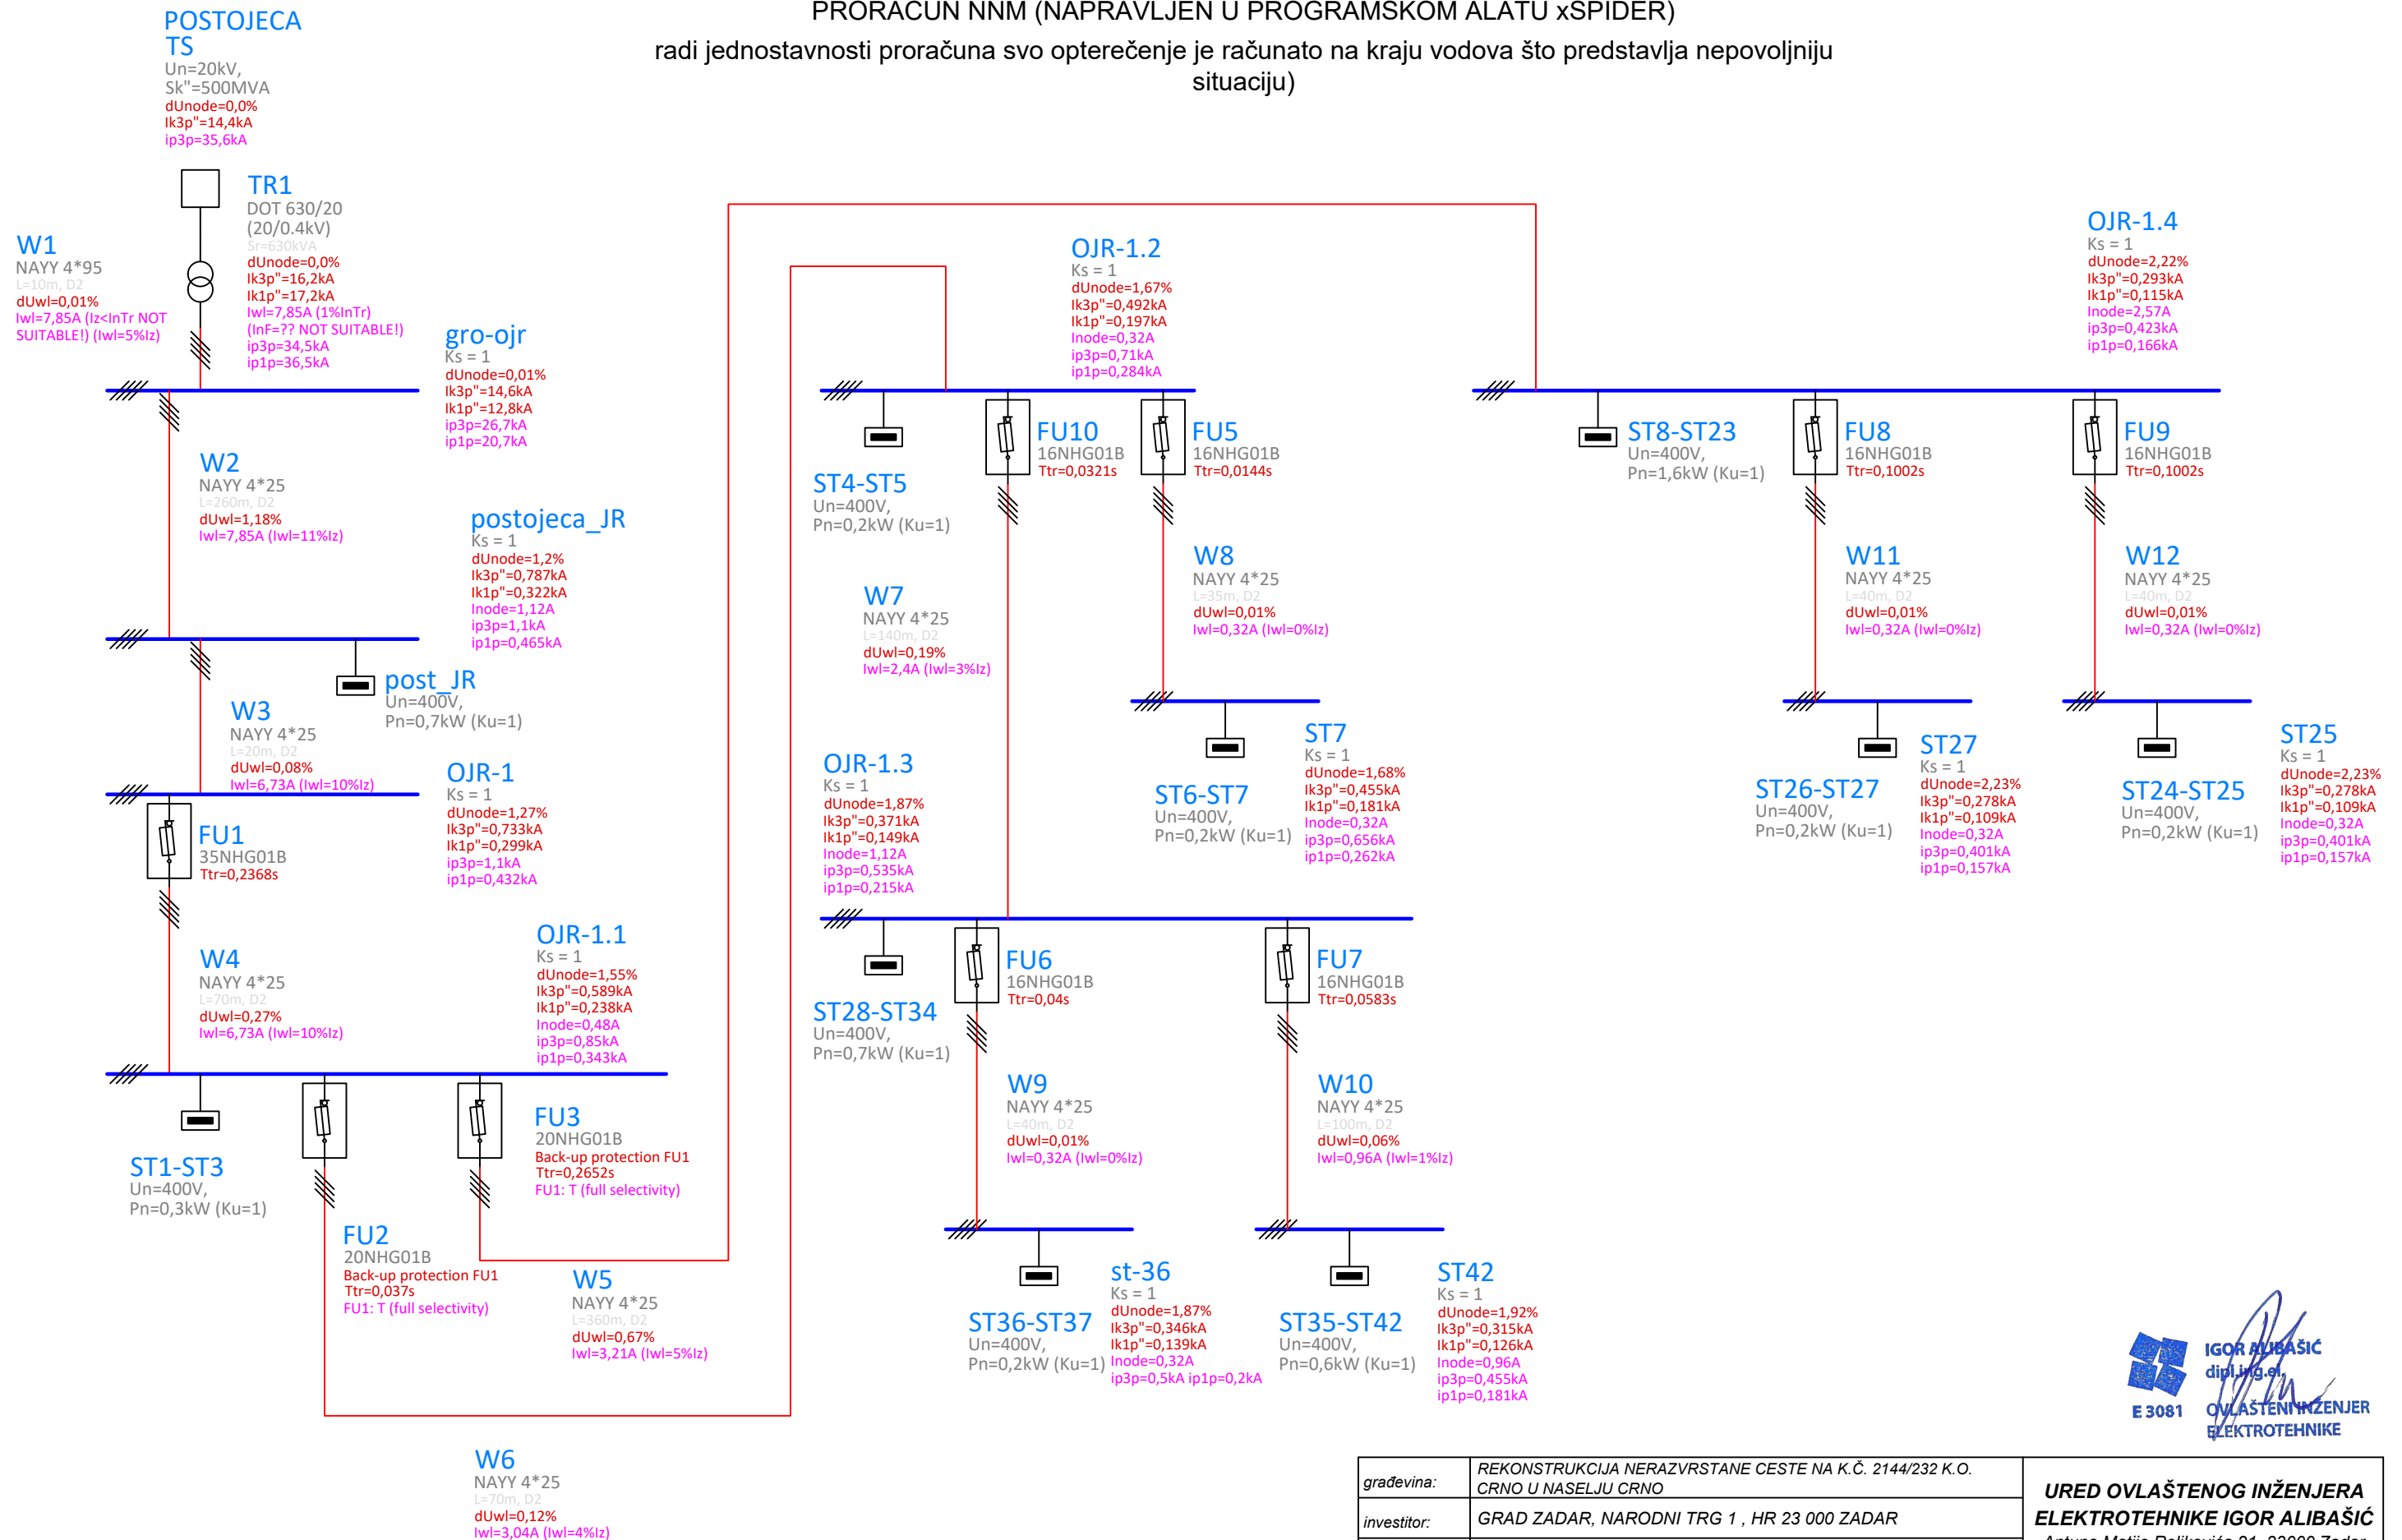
PRORAČUN NNM (NAPRAVLJEN U PROGRAMSKOM ALATU xSPIDER)
radi jednostavnosti proračuna svo opterečenje je računato na kraju vodova što predstavlja nepovoljniju situaciju)

POSTOJECA TS
Un=20kV,
Sk"=500MVA
dUnode=0,0%
Ik3p"=14,4kA
ip3p=35,6kA

TR1
DOT 630/20
(20/0.4kV)
Sr=630kVA
dUnode=0,0%
Ik3p"=16,2kA
Ik1p"=17,2kA
Iwl=7,85A (1%InTr)
(InF=?? NOT SUITABLE!)
ip3p=34,5kA
ip1p=36,5kA

W1
NAYY 4*95
L=10m, D2
dUwl=0,01%
Iwl=7,85A (Iz<InTr NOT SUITABLE!) (Iwl=5%Iz)

gro-ojr
Ks = 1
dUnode=0,01%
Ik3p"=14,6kA
Ik1p"=12,8kA
ip3p=26,7kA
ip1p=20,7kA

W2
NAYY 4*25
L=260m, D2
dUwl=1,18%
Iwl=7,85A (Iwl=11%Iz)

postojeca_JR
Ks = 1
dUnode=1,2%
Ik3p"=0,787kA
Ik1p"=0,322kA
Inode=1,12A
ip3p=1,1kA
ip1p=0,465kA

post_JR
Un=400V,
Pn=0,7kW (Ku=1)

W3
NAYY 4*25
L=20m, D2
dUwl=0,08%
Iwl=6,73A (Iwl=10%Iz)

OJR-1
Ks = 1
dUnode=1,27%
Ik3p"=0,733kA
Ik1p"=0,299kA
ip3p=1,1kA
ip1p=0,432kA

FU1
35NHG01B
Ttr=0,2368s

W4
NAYY 4*25
L=70m, D2
dUwl=0,27%
Iwl=6,73A (Iwl=10%Iz)

OJR-1.1
Ks = 1
dUnode=1,55%
Ik3p"=0,589kA
Ik1p"=0,238kA
Inode=0,48A
ip3p=0,85kA
ip1p=0,343kA

ST1-ST3
Un=400V,
Pn=0,3kW (Ku=1)

FU3
20NHG01B
Back-up protection FU1
Ttr=0,2652s
FU1: T (full selectivity)

FU2
20NHG01B
Back-up protection FU1
Ttr=0,037s
FU1: T (full selectivity)

W5
NAYY 4*25
L=360m, D2
dUwl=0,67%
Iwl=3,21A (Iwl=5%Iz)

W6
NAYY 4*25
L=70m, D2
dUwl=0,12%
Iwl=3,04A (Iwl=4%Iz)

OJR-1.2
Ks = 1
dUnode=1,67%
Ik3p"=0,492kA
Ik1p"=0,197kA
Inode=0,32A
ip3p=0,71kA
ip1p=0,284kA

FU10
16NHG01B
Ttr=0,0321s

FU5
16NHG01B
Ttr=0,0144s

ST4-ST5
Un=400V,
Pn=0,2kW (Ku=1)

W7
NAYY 4*25
L=140m, D2
dUwl=0,19%
Iwl=2,4A (Iwl=3%Iz)

W8
NAYY 4*25
L=35m, D2
dUwl=0,01%
Iwl=0,32A (Iwl=0%Iz)

ST7
Ks = 1
dUnode=1,68%
Ik3p"=0,455kA
Ik1p"=0,181kA
Inode=0,32A
ip3p=0,656kA
ip1p=0,262kA

ST6-ST7
Un=400V,
Pn=0,2kW (Ku=1)

OJR-1.3
Ks = 1
dUnode=1,87%
Ik3p"=0,371kA
Ik1p"=0,149kA
Inode=1,12A
ip3p=0,535kA
ip1p=0,215kA

ST28-ST34
Un=400V,
Pn=0,7kW (Ku=1)

FU6
16NHG01B
Ttr=0,04s

FU7
16NHG01B
Ttr=0,0583s

W9
NAYY 4*25
L=40m, D2
dUwl=0,01%
Iwl=0,32A (Iwl=0%Iz)

W10
NAYY 4*25
L=100m, D2
dUwl=0,06%
Iwl=0,96A (Iwl=1%Iz)

st-36
Ks = 1
dUnode=1,87%
Ik3p"=0,346kA
Ik1p"=0,139kA
Inode=0,32A
ip3p=0,5kA ip1p=0,2kA

ST36-ST37
Un=400V,
Pn=0,2kW (Ku=1)

ST42
Ks = 1
dUnode=1,92%
Ik3p"=0,315kA
Ik1p"=0,126kA
Inode=0,96A
ip3p=0,455kA
ip1p=0,181kA

ST35-ST42
Un=400V,
Pn=0,6kW (Ku=1)

OJR-1.4
Ks = 1
dUnode=2,22%
Ik3p"=0,293kA
Ik1p"=0,115kA
Inode=2,57A
ip3p=0,423kA
ip1p=0,166kA

ST8-ST23
Un=400V,
Pn=1,6kW (Ku=1)

FU8
16NHG01B
Ttr=0,1002s

FU9
16NHG01B
Ttr=0,1002s

W11
NAYY 4*25
L=40m, D2
dUwl=0,01%
Iwl=0,32A (Iwl=0%Iz)

W12
NAYY 4*25
L=40m, D2
dUwl=0,01%
Iwl=0,32A (Iwl=0%Iz)

ST27
Ks = 1
dUnode=2,23%
Ik3p"=0,278kA
Ik1p"=0,109kA
Inode=0,32A
ip3p=0,401kA
ip1p=0,157kA

ST26-ST27
Un=400V,
Pn=0,2kW (Ku=1)

ST25
Ks = 1
dUnode=2,23%
Ik3p"=0,278kA
Ik1p"=0,109kA
Inode=0,32A
ip3p=0,401kA
ip1p=0,157kA

ST24-ST25
Un=400V,
Pn=0,2kW (Ku=1)

E 3081
IGOR ALIBAŠIĆ
dipl.ing.el.
OVLAŠTENI INŽENJER
ELEKTROTEHNIKE

| građevina: | REKONSTRUKCIJA NERAZVRSTANE CESTE NA K.Č. 2144/232 K.O. CRNO U NASELJU CRNO |
|---|---|
| investitor: | GRAD ZADAR, NARODNI TRG 1 , HR 23 000 ZADAR |

URED OVLAŠTENOG INŽENJERA ELEKTROTEHNIKE IGOR ALIBAŠIĆ
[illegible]